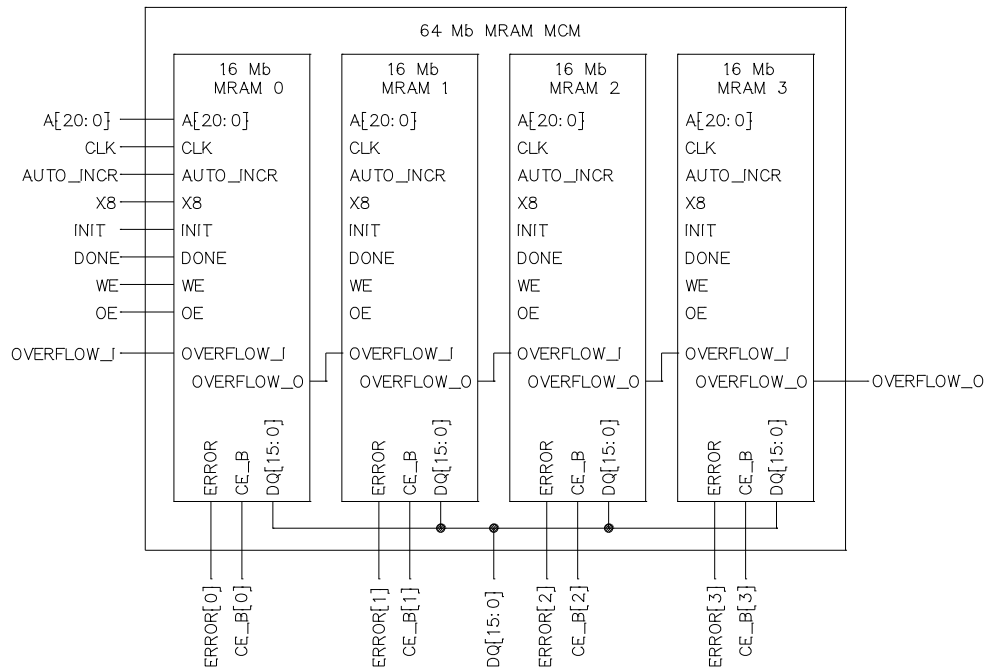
64 Mb MRAM MCM

A[20:0]
CLK
AUTO_INCR
X8
INIT
DONE
WE
OE
OVERFLOW_I

16 Mb
MRAM 0
A[20:0]
CLK
AUTO_INCR
X8
INIT
DONE
WE
OE
OVERFLOW_I
OVERFLOW_O
ERROR
CE_B
DQ[15:0]

16 Mb
MRAM 1
A[20:0]
CLK
AUTO_INCR
X8
INIT
DONE
WE
OE
OVERFLOW_I
OVERFLOW_O
ERROR
CE_B
DQ[15:0]

16 Mb
MRAM 2
A[20:0]
CLK
AUTO_INCR
X8
INIT
DONE
WE
OE
OVERFLOW_I
OVERFLOW_O
ERROR
CE_B
DQ[15:0]

16 Mb
MRAM 3
A[20:0]
CLK
AUTO_INCR
X8
INIT
DONE
WE
OE
OVERFLOW_I
OVERFLOW_O
ERROR
CE_B
DQ[15:0]

OVERFLOW_O

ERROR[0]
CE_B[0]
ERROR[1]
CE_B[1]
DQ[15:0]
ERROR[2]
CE_B[2]
ERROR[3]
CE_B[3]